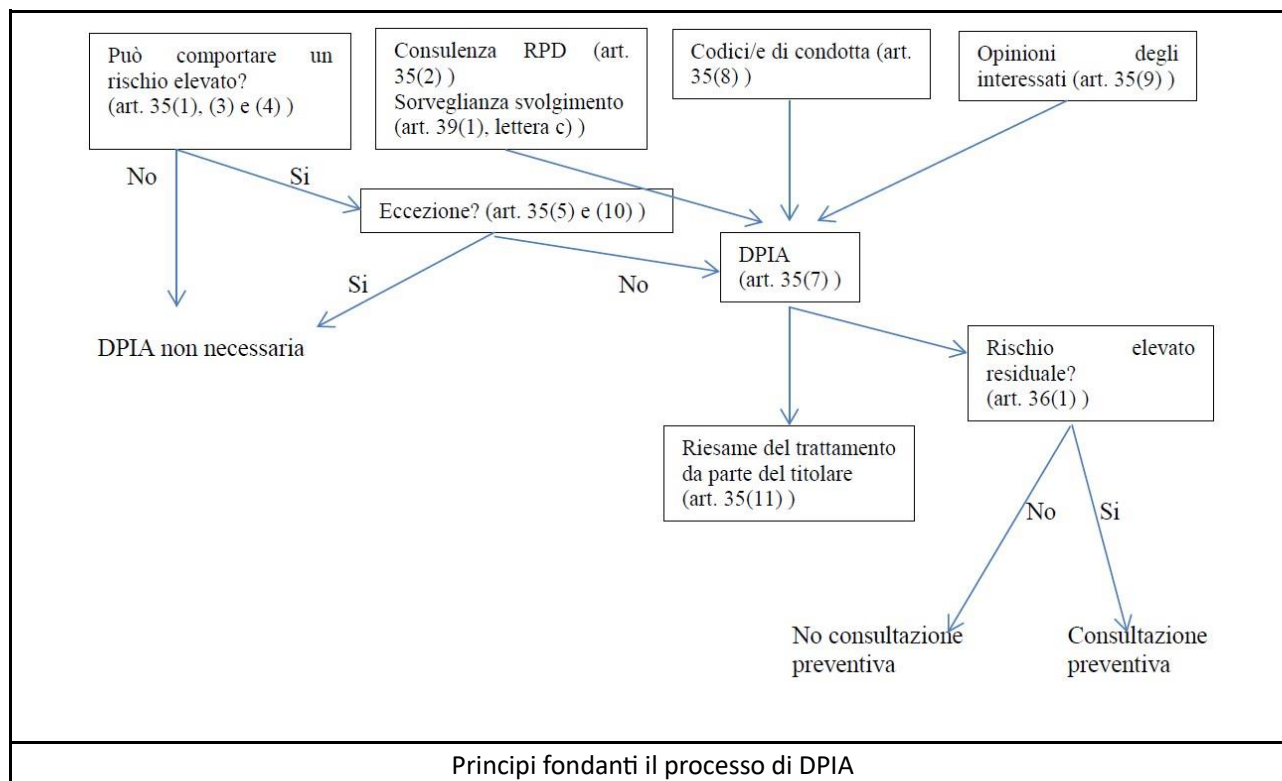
Può comportare un rischio elevato? (art. 35(1), (3) e (4) )

Consulenza RPD (art. 35(2) )
Sorveglianza svolgimento (art. 39(1), lettera c) )

Codici/e di condotta (art. 35(8) )

Opinioni degli interessati (art. 35(9) )

No

Si

Eccezione? (art. 35(5) e (10) )

DPIA (art. 35(7) )

Si

No

DPIA non necessaria

Rischio elevato residuale? (art. 36(1) )

Riesame del trattamento da parte del titolare (art. 35(11) )

No

Si

No consultazione preventiva

Consultazione preventiva

Principi fondanti il processo di DPIA